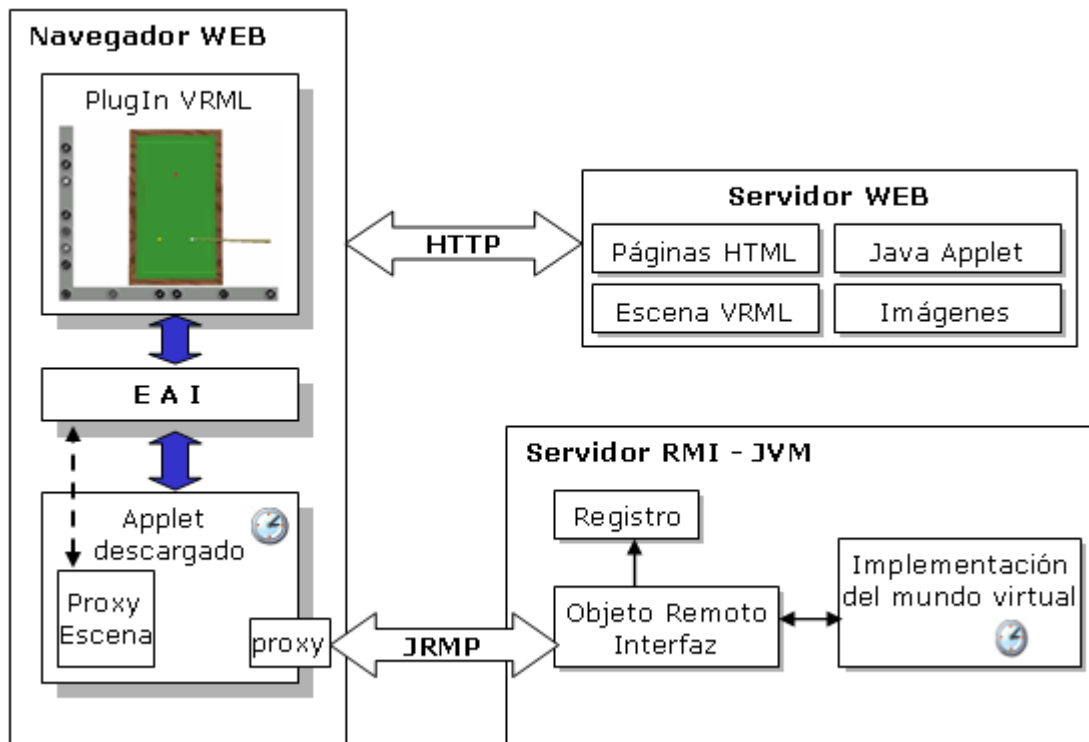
Navegador WEB

PlugIn VRML

E A I

Applet descargado

Proxy Escena

proxy

HTTP

Servidor WEB

Páginas HTML

Java Applet

Escena VRML

Imágenes

Servidor RMI - JVM

Registro

Objeto Remoto Interfaz

Implementación del mundo virtual

JRMP